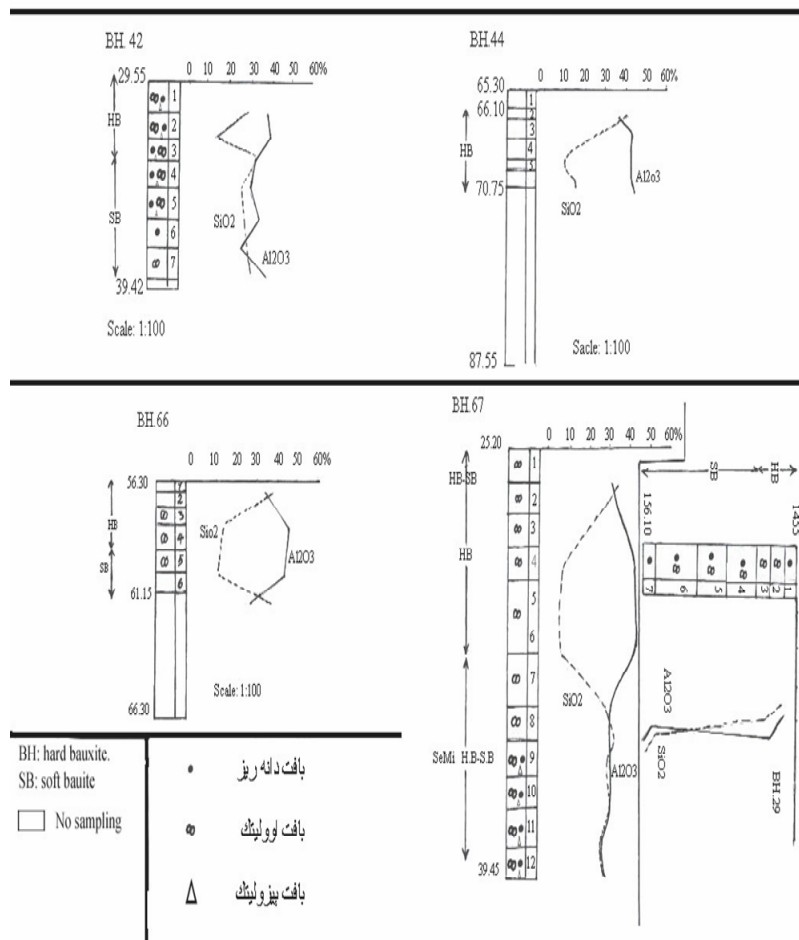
BH. 42

29.55

0 10 20 30 40 50 60%

HB

SB

1
2
3
4
5
6
7

SiO2

Al2O3

39.42

Scale: 1:100

BH.44

65.30

0 10 20 30 40 50 60%

66.10

HB

1
2
3
4
5

70.75

SiO2

Al2o3

87.55

Sacle: 1:100

BH.66

0 10 20 30 40 50 60%

56.30

HB

SB

1
2
3
4
5
6

Sio2

Al2O3

61.15

Scale: 1:100

66.30

BH.67

25.20

0 10 20 30 40 50 60%

HB-SB

HB

SeMi H.B-S.B

1
2
3
4
5
6
7
8
9
10
11
12

SiO2

Al2O3

39.45

156.10

SB

HB

1433

1
2
3
4
5
6
7

Al2O3

SiO2

BH.29

BH: hard bauxite.
SB: soft bauite

No sampling

بافت دانه ریز

بافت اوولیتك

بافت پیزولیتك